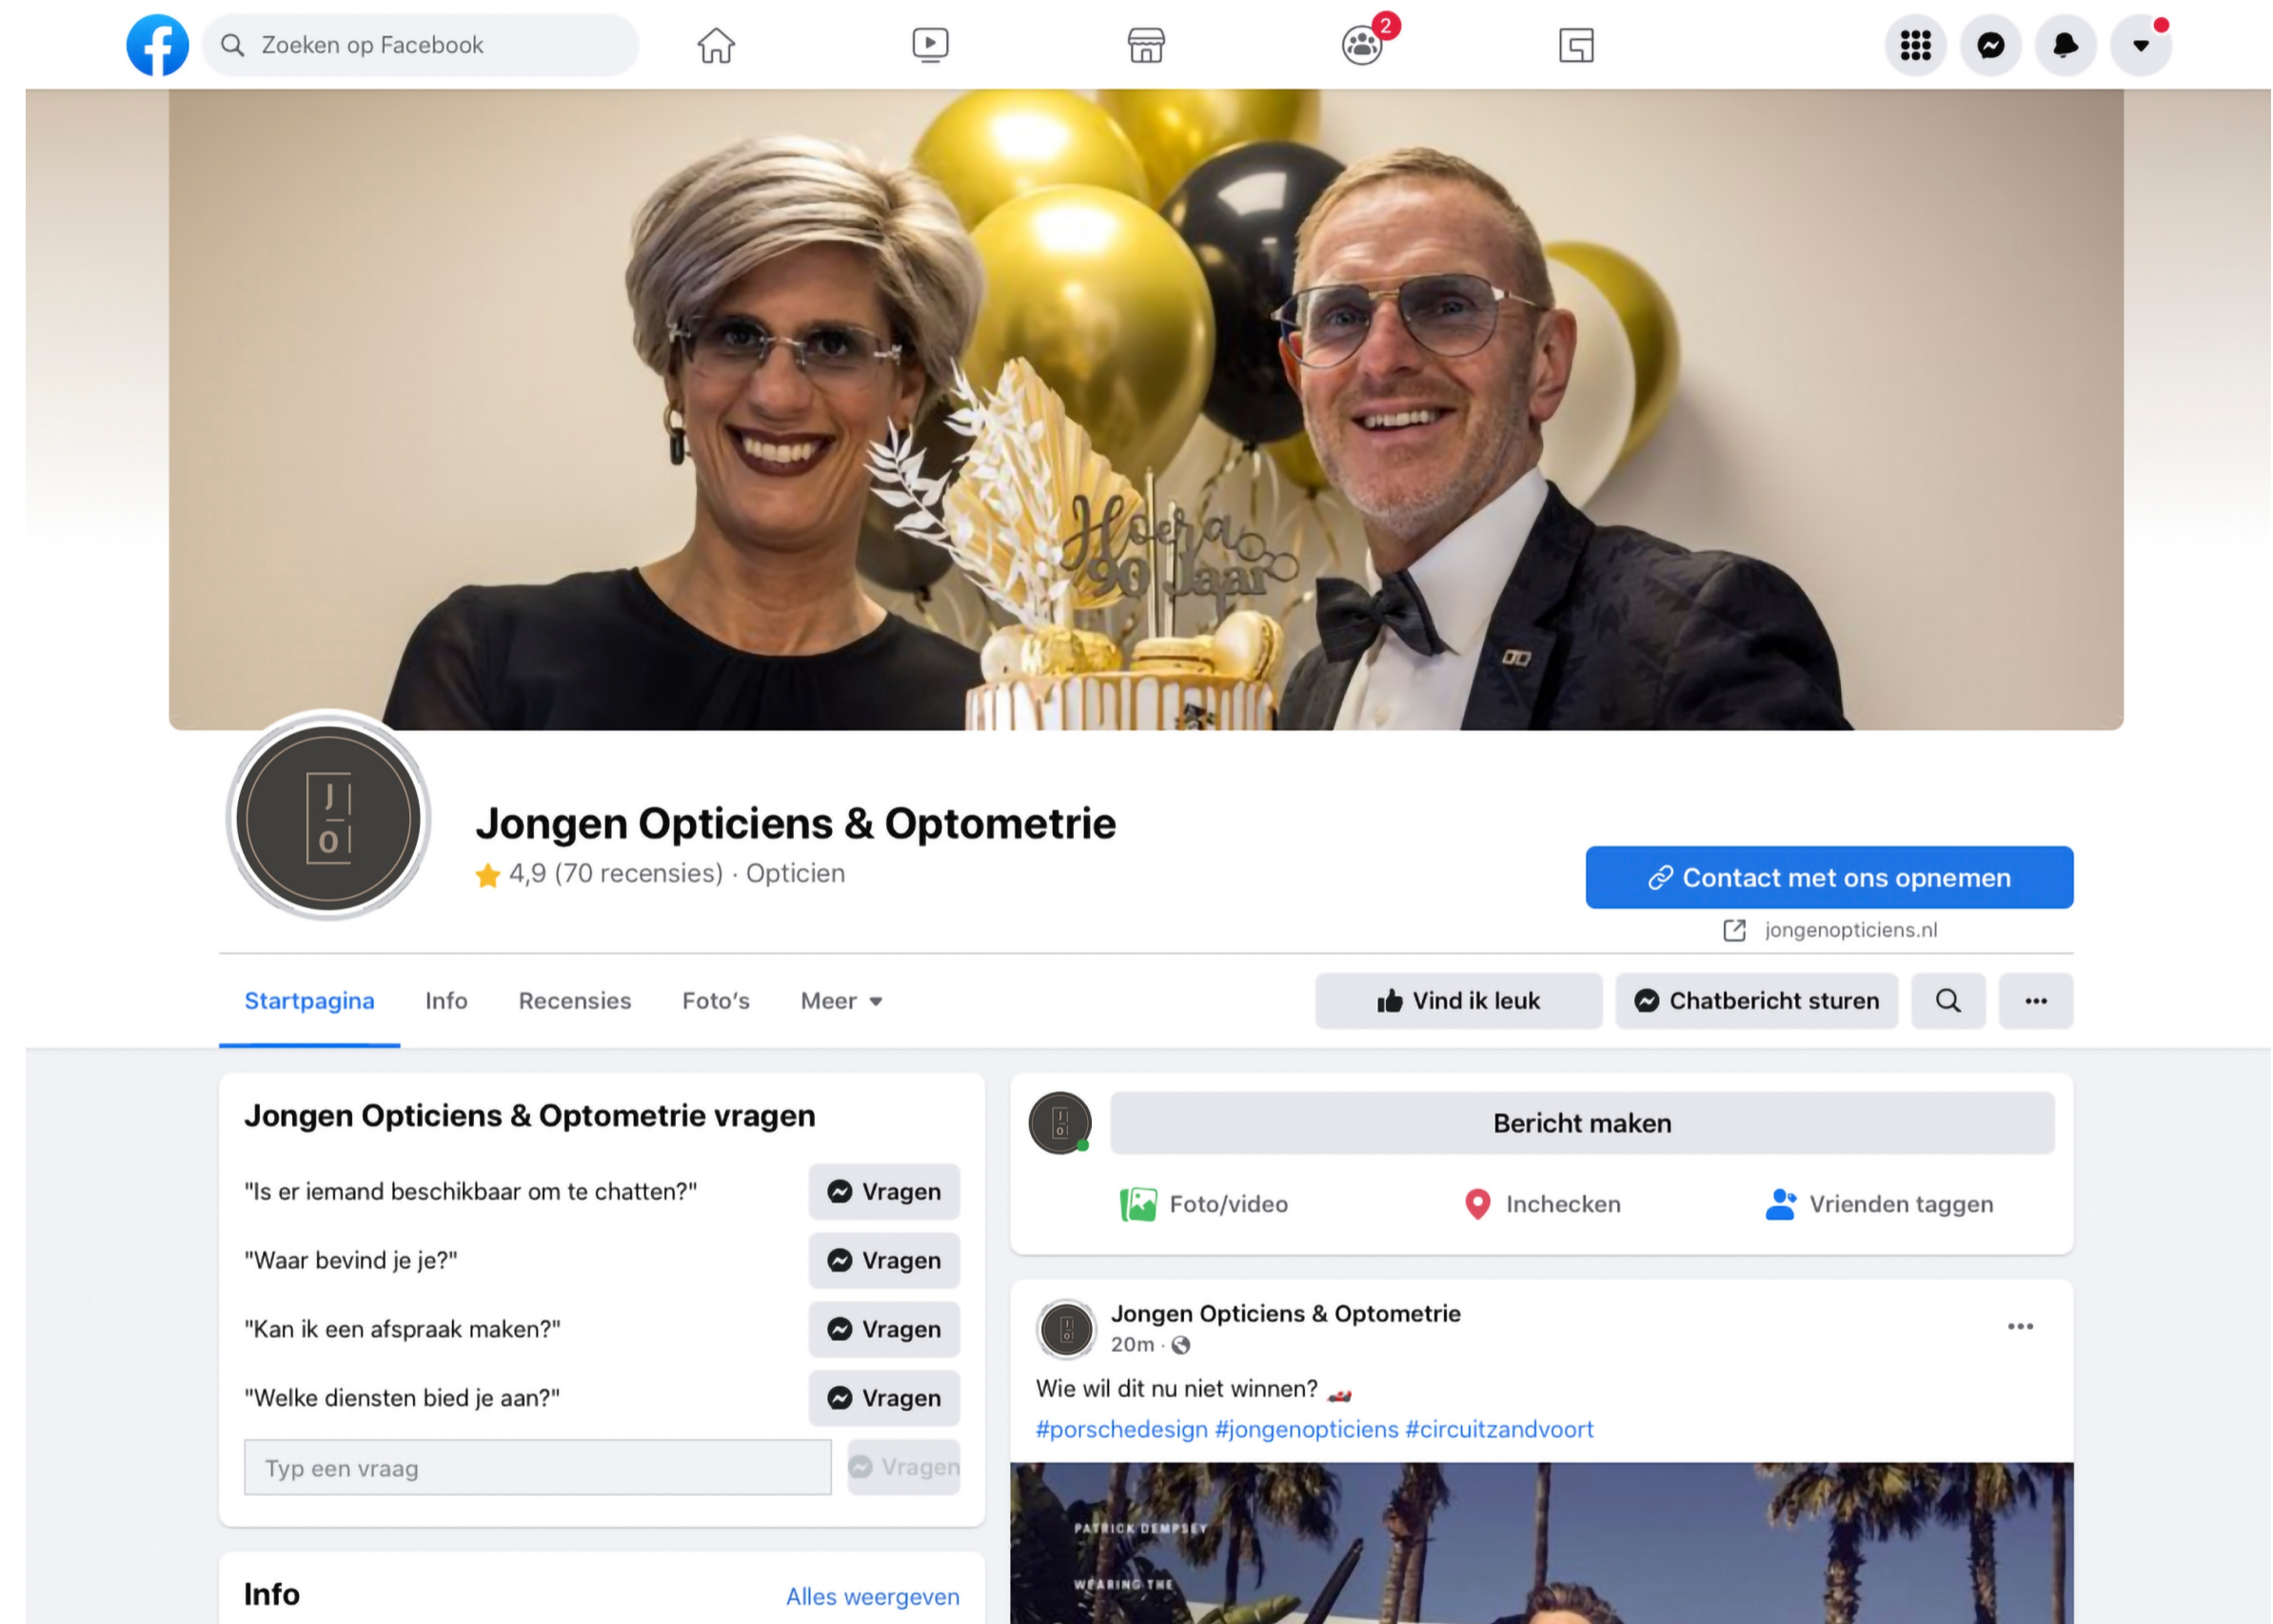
Zoeken op Facebook

2

Hoera 90 Jaar

J
O

Jongen Opticiens & Optometrie

4,9 (70 recensies) · Opticien

Contact met ons opnemen

jongenopticiens.nl

Startpagina Info Recensies Foto's Meer

Vind ik leuk Chatbericht sturen

Jongen Opticiens & Optometrie vragen

"Is er iemand beschikbaar om te chatten?" Vragen

"Waar bevind je je?" Vragen

"Kan ik een afspraak maken?" Vragen

"Welke diensten bied je aan?" Vragen

Typ een vraag Vragen

Info Alles weergeven

Bericht maken

Foto/video Inchecken Vrienden taggen

Jongen Opticiens & Optometrie
20m ·

Wie wil dit nu niet winnen?
#porschedesign #jongenopticiens #circuitzandvoort

PATRICK DEMPSEY
WEARING THE